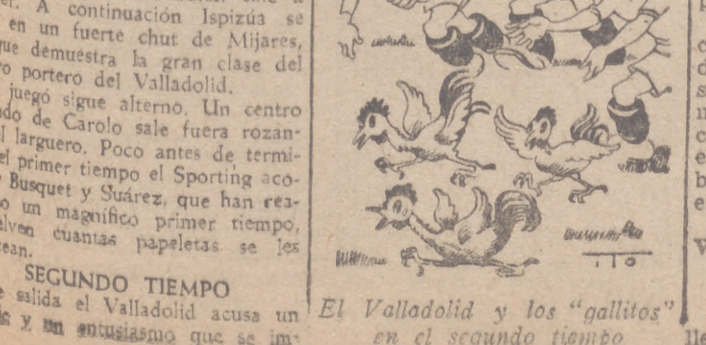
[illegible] A continuación Ispizúa se en un fuerte chut de Mijares, que demuestra la gran clase del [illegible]o portero del Valladolid.

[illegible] juego sigue alterno. Un centro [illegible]ado de Carolo sale fuera rozan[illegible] larguero. Poco antes de termi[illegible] el primer tiempo el Sporting aco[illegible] Busquet y Suárez, que han rea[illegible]o un magnífico primer tiempo, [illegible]elven cuantas papeletas se les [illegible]ean.

SEGUNDO TIEMPO

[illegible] salida el Valladolid acusa un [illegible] y un entusiasmo que se im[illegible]

El Valladolid y los "gallitos" en el segundo tiempo

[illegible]